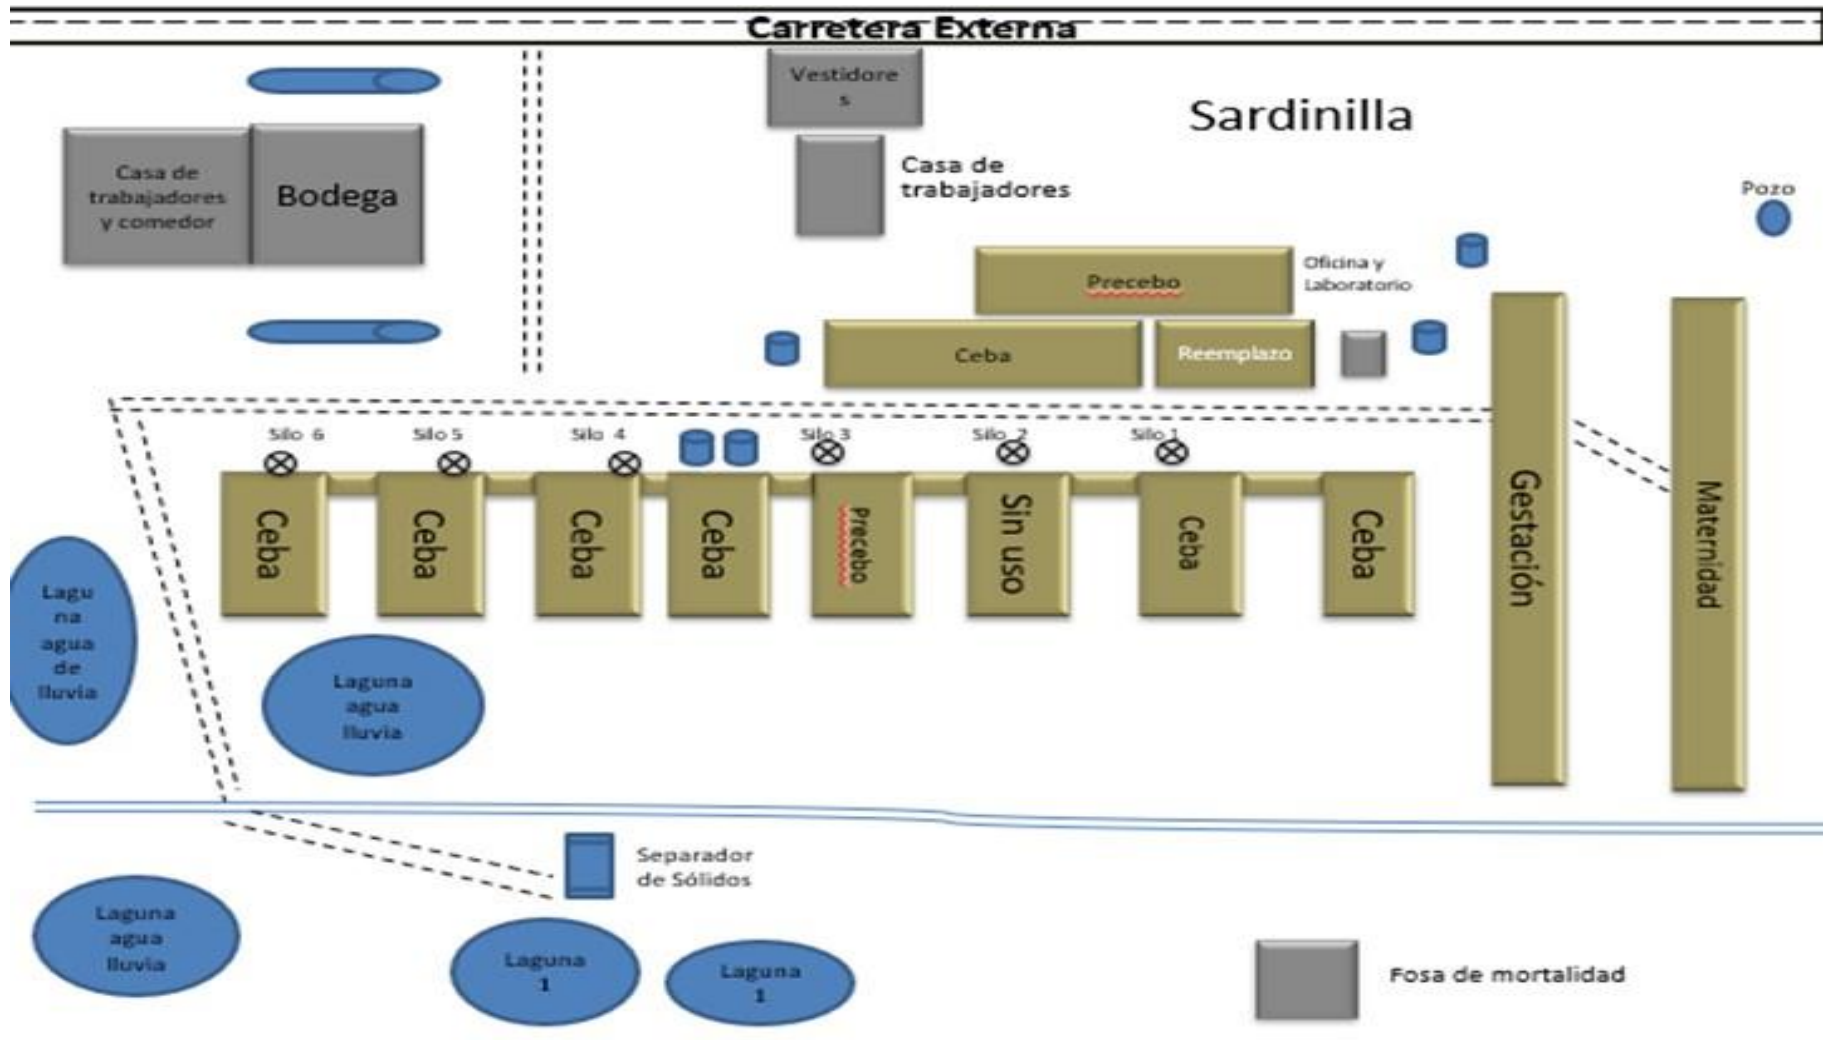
Carretera Externa

Vestidores

Sardinilla

Casa de trabajadores y comedor

Bodega

Casa de trabajadores

Pozo

Precebo

Oficina y Laboratorio

Ceba

Reemplazo

Silo 6

Silo 5

Silo 4

Silo 3

Silo 2

Silo 1

Ceba

Ceba

Ceba

Ceba

Precebo

Sin uso

Ceba

Ceba

Gestación

Maternidad

Laguna agua de lluvia

Laguna agua lluvia

Separador de Sólidos

Laguna agua lluvia

Laguna 1

Laguna 1

Fosa de mortalidad